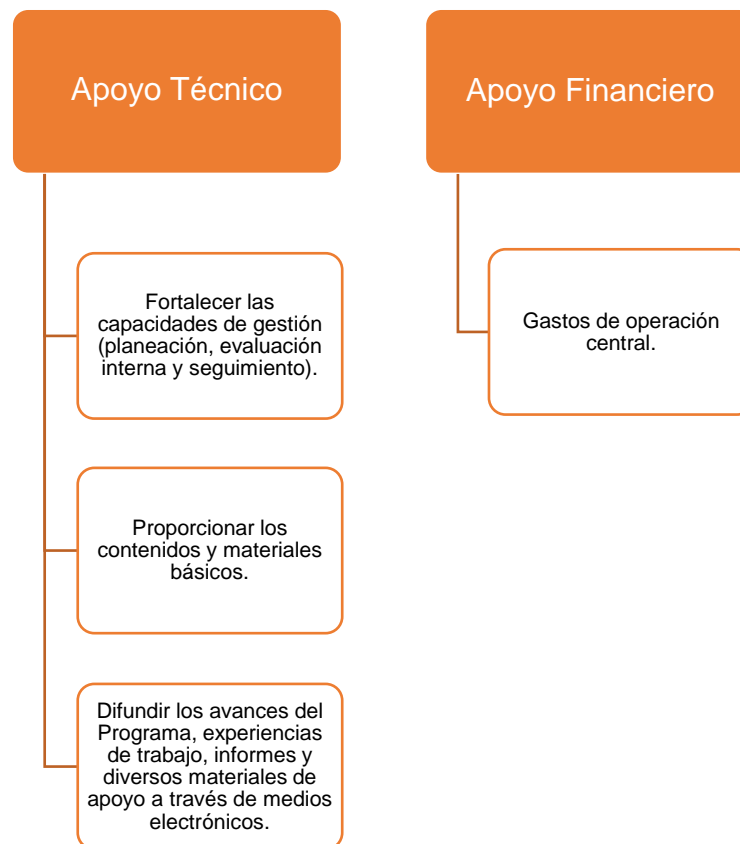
Apoyo Técnico

Fortalecer las capacidades de gestión (planeación, evaluación interna y seguimiento).

Proporcionar los contenidos y materiales básicos.

Difundir los avances del Programa, experiencias de trabajo, informes y diversos materiales de apoyo a través de medios electrónicos.

Apoyo Financiero

Gastos de operación central.